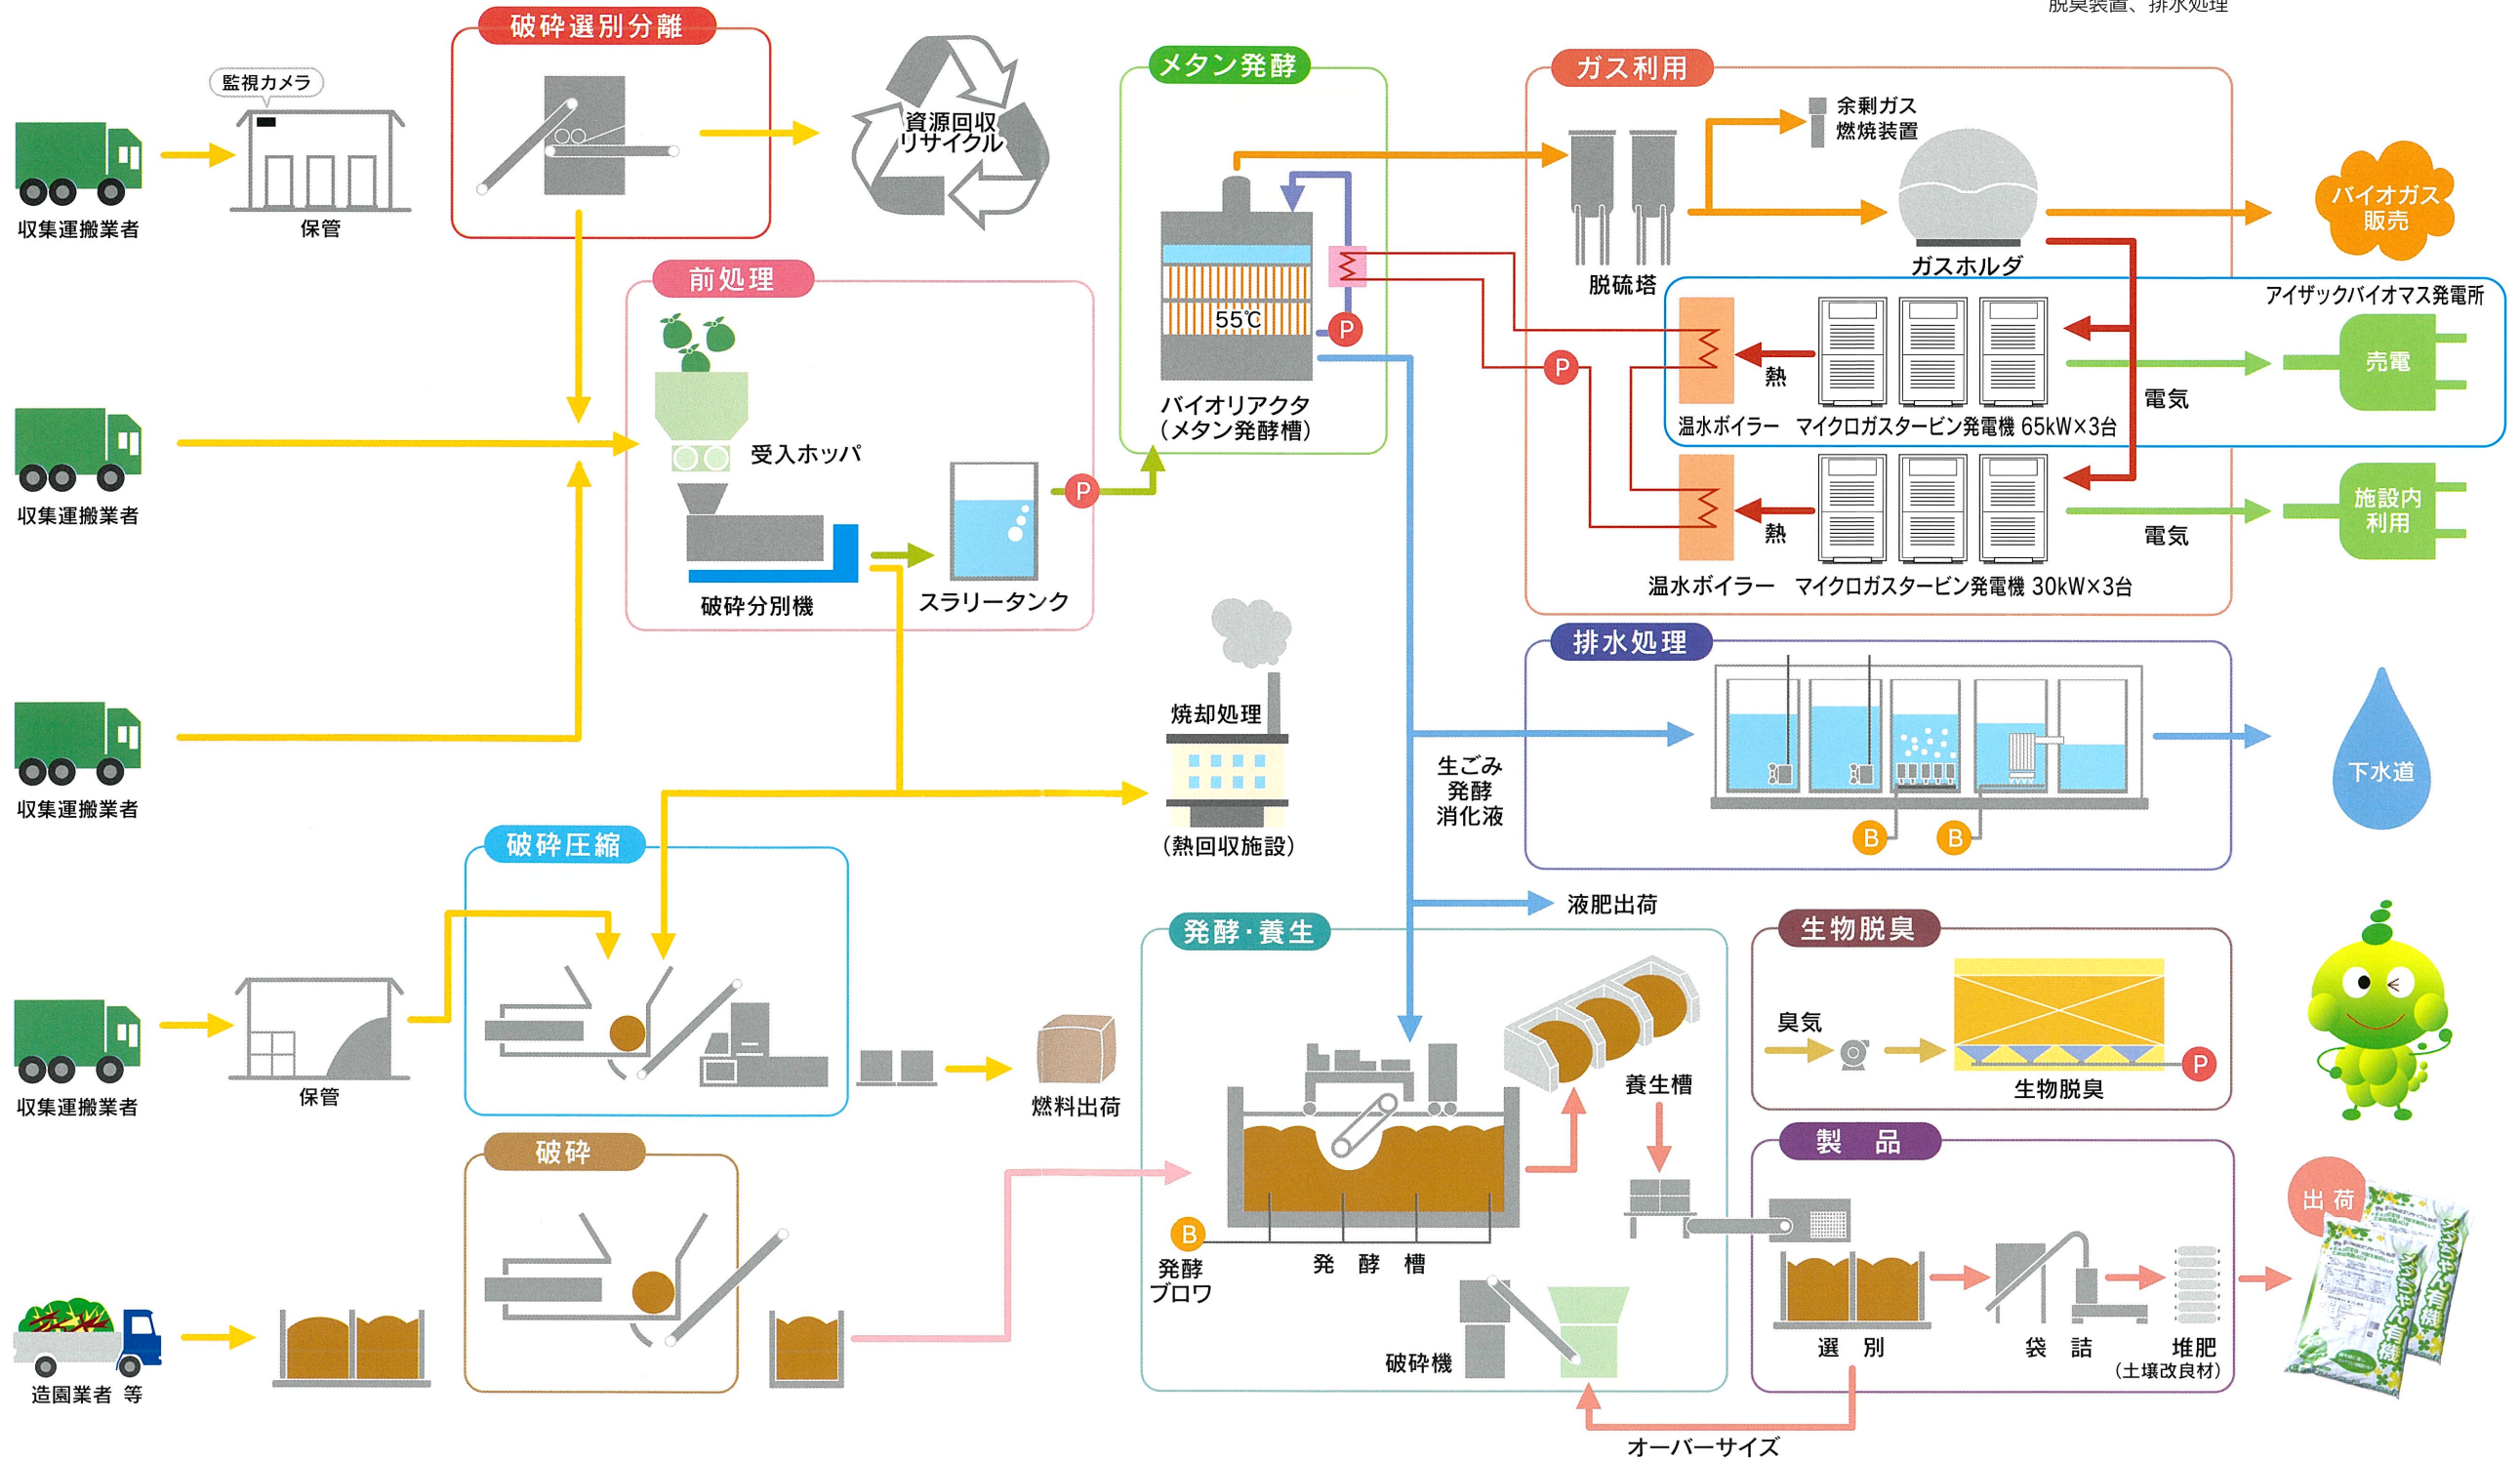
脱臭装置、排水処理

破砕選別分離

監視カメラ

収集運搬業者

保管

資源回収 リサイクル

メタン発酵

ガス利用

余剰ガス 燃焼装置

バイオガス 販売

脱硫塔

ガスホルダ

前処理

55℃

P

アイザックバイオマス発電所

売電

熱

温水ボイラー

マイクロガスタービン発電機 65kW×3台

電気

収集運搬業者

受入ホッパ

バイオリアクタ （メタン発酵槽）

P

施設内 利用

熱

電気

P

破砕分別機

スラリータンク

温水ボイラー

マイクロガスタービン発電機 30kW×3台

排水処理

焼却処理

収集運搬業者

生ごみ 発酵 消化液

下水道

（熱回収施設）

B

B

破砕圧縮

液肥出荷

発酵・養生

生物脱臭

臭気

生物脱臭

P

収集運搬業者

保管

燃料出荷

養生槽

製　品

破砕

出 荷

B

発酵 ブロワ

発　酵　槽

造園業者 等

破砕機

選　別

袋　詰

堆肥 （土壌改良材）

オーバーサイズ